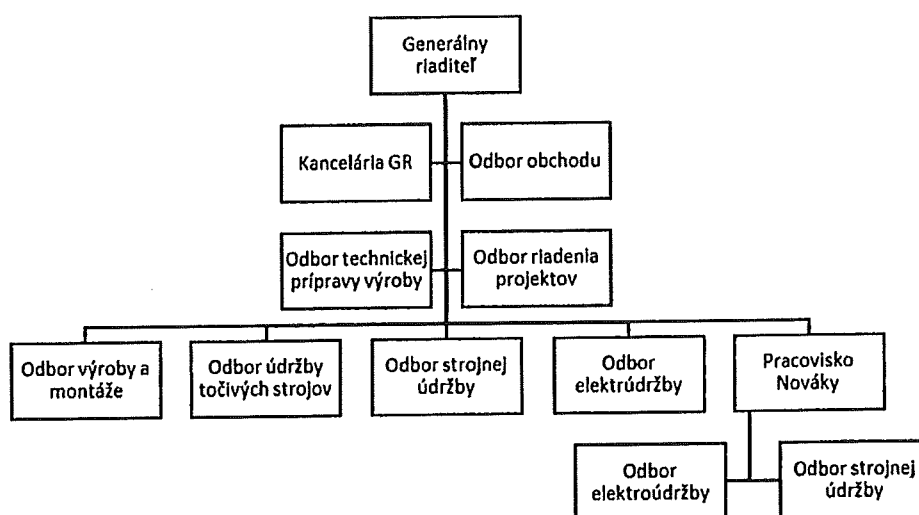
Generálny riaditeľ

Kancelária GR

Odbor obchodu

Odbor technickej prípravy výroby

Odbor riadenia projektov

Odbor výroby a montáže

Odbor údržby točivých strojov

Odbor strojnej údržby

Odbor elektrúdržby

Pracovisko Nováky

Odbor elektroúdržby

Odbor strojnej údržby